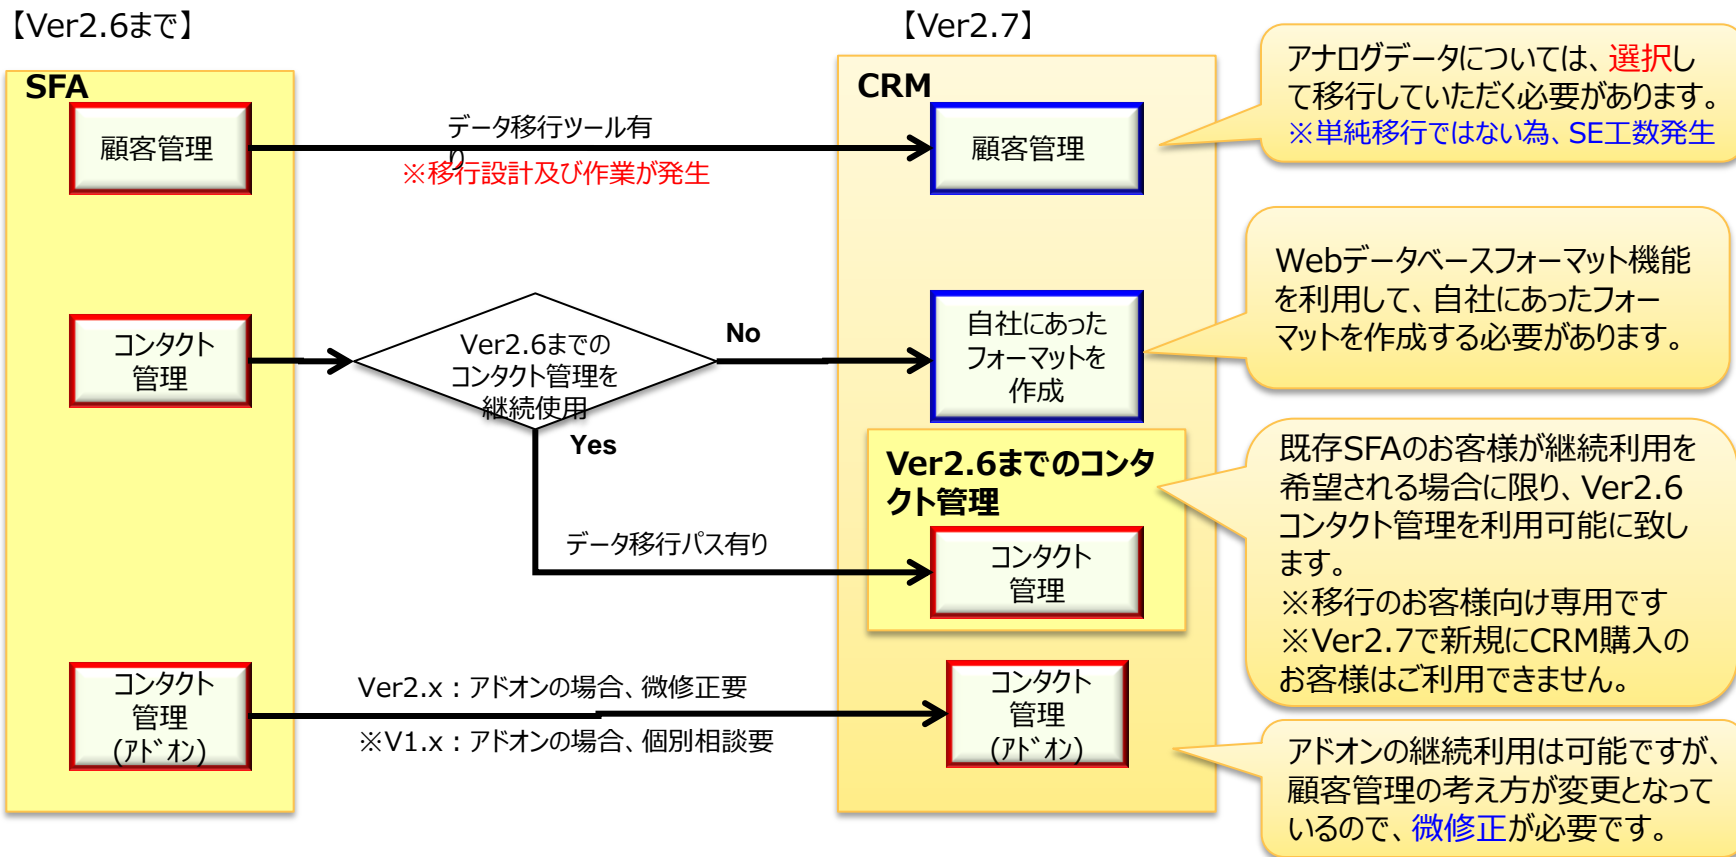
【Ver2.6まで】

SFA

顧客管理

コンタクト管理

コンタクト管理（ｱﾄﾞｵﾝ）

【Ver2.7】

CRM

顧客管理

自社にあったフォーマットを作成

Ver2.6までのコンタクト管理

コンタクト管理

コンタクト管理（ｱﾄﾞｵﾝ）

データ移行ツール有り

※移行設計及び作業が発生

Ver2.6までのコンタクト管理を継続使用

No

Yes

データ移行パス有り

Ver2.x：アドオンの場合、微修正要

※V1.x：アドオンの場合、個別相談要

アナログデータについては、選択して移行していただく必要があります。※単純移行ではない為、SE工数発生

Webデータベースフォーマット機能を利用して、自社にあったフォーマットを作成する必要があります。

既存SFAのお客様が継続利用を希望される場合に限り、Ver2.6コンタクト管理を利用可能に致します。
※移行のお客様向け専用です
※Ver2.7で新規にCRM購入のお客様はご利用できません。

アドオンの継続利用は可能ですが、顧客管理の考え方が変更となっているので、微修正が必要です。